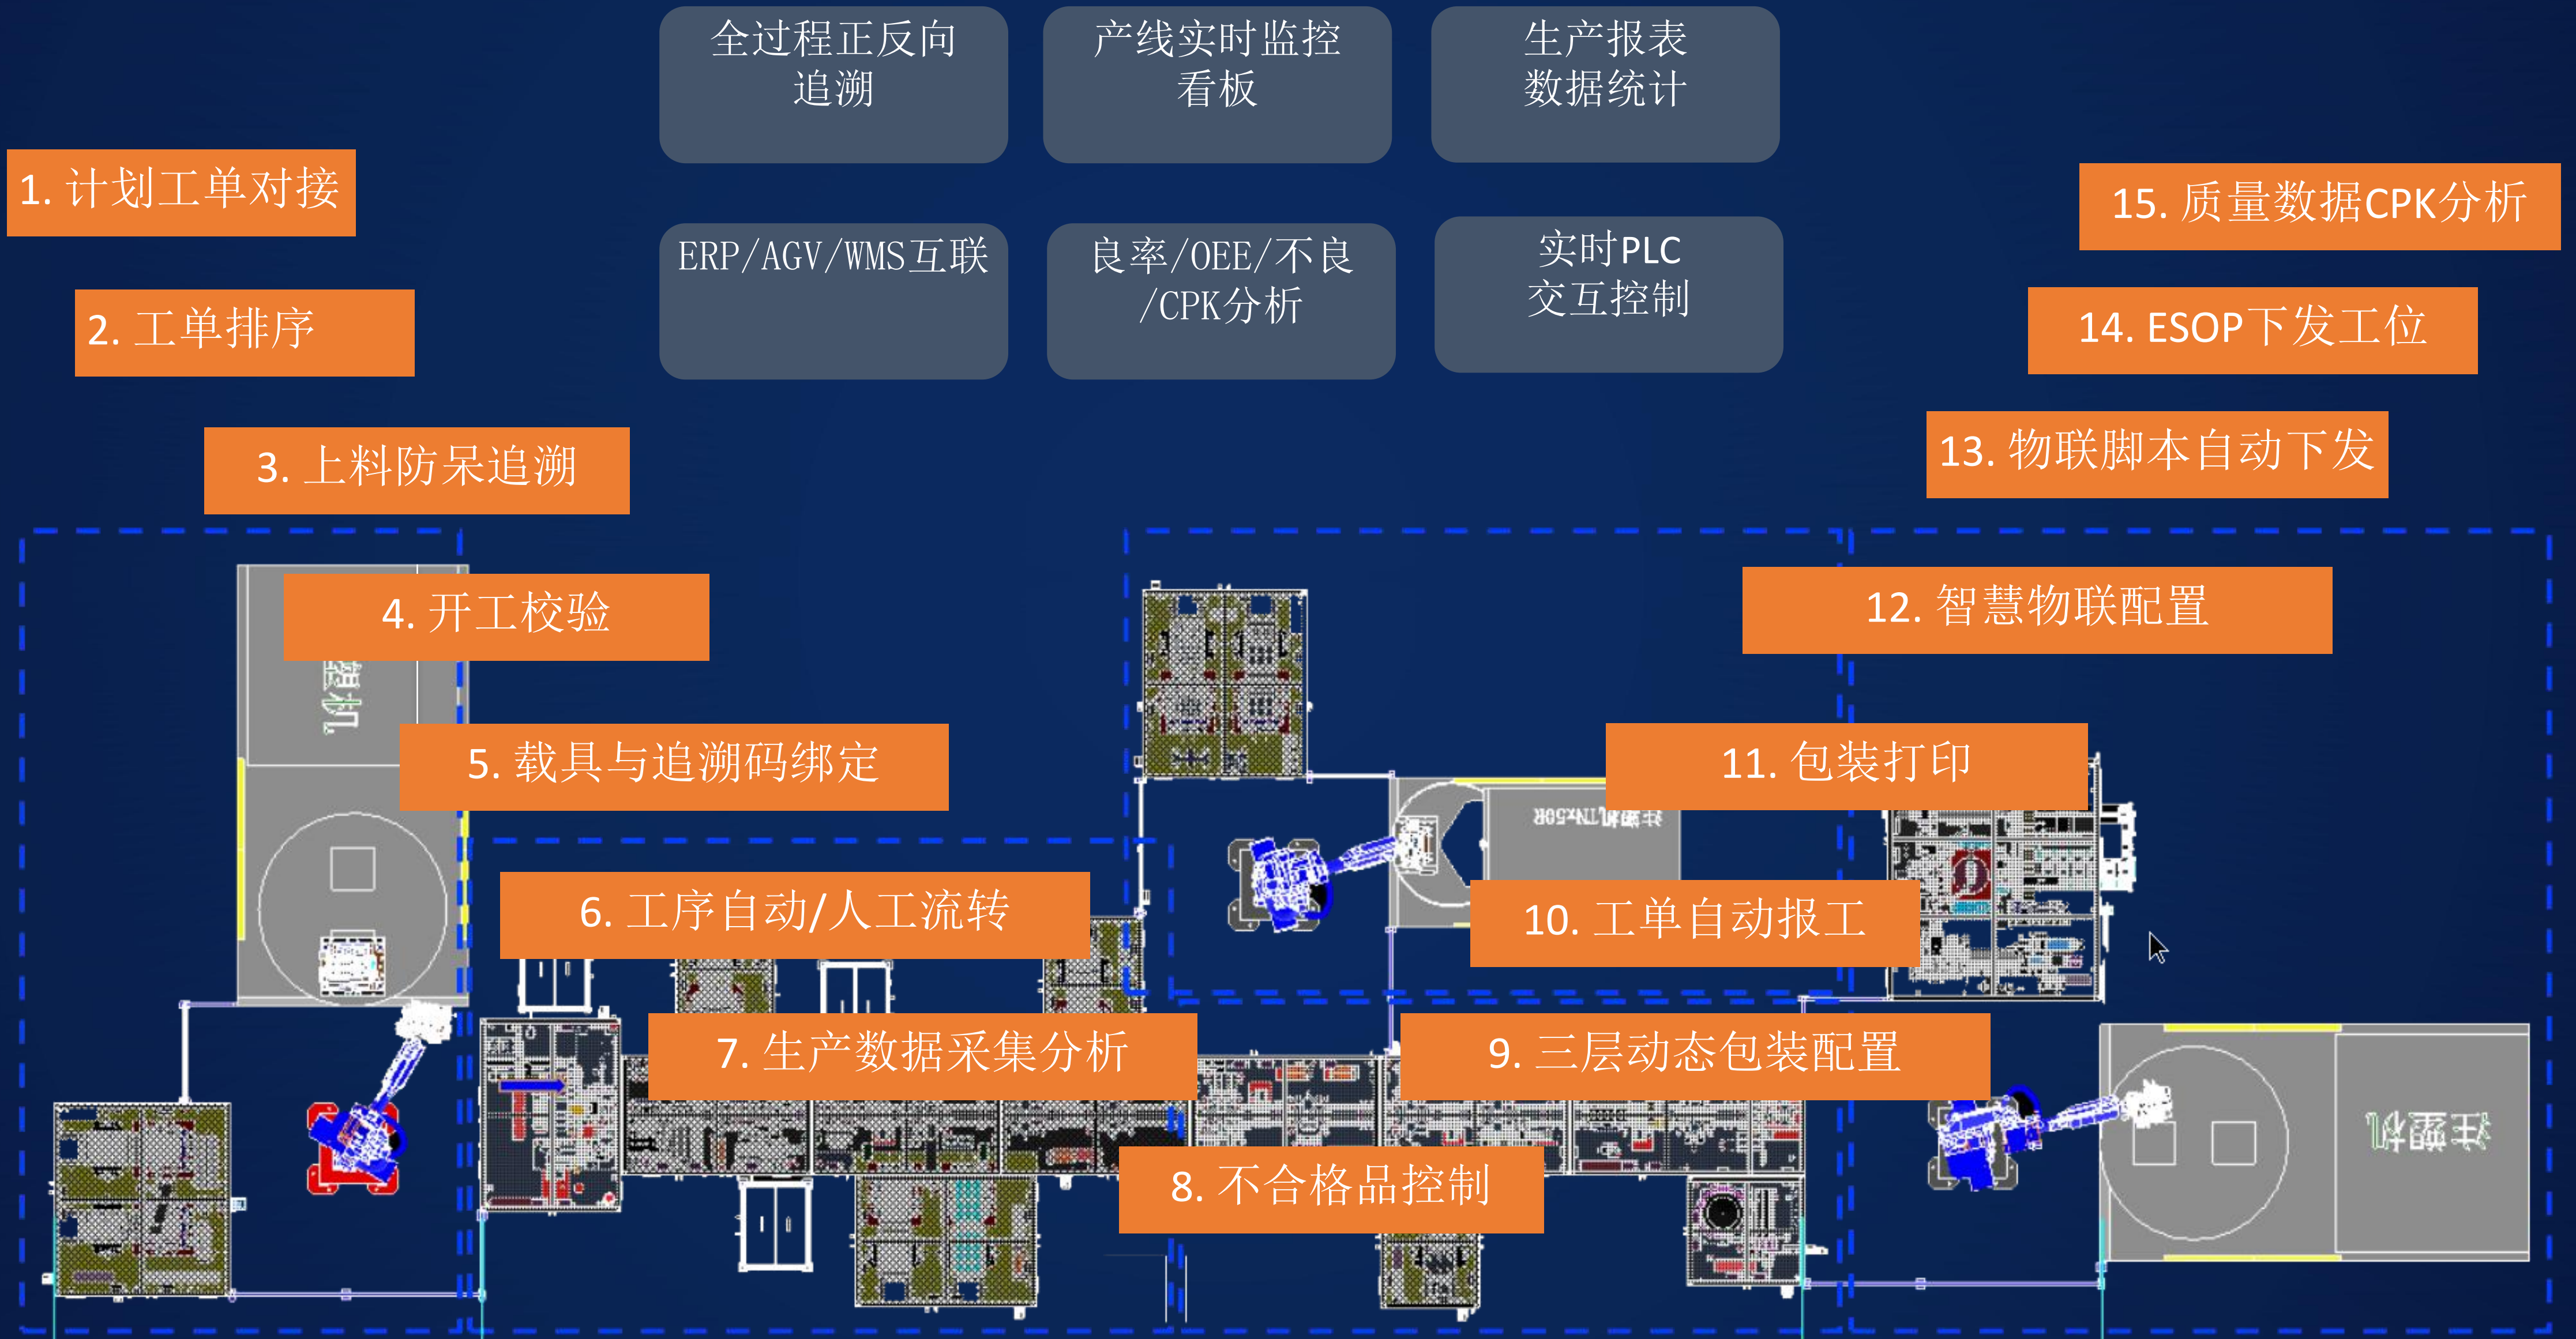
全过程正反向追溯

产线实时监控看板

生产报表数据统计

ERP/AGV/WMS互联

良率/OEE/不良/CPK分析

实时PLC交互控制

1. 计划工单对接

2. 工单排序

3. 上料防呆追溯

4. 开工校验

5. 载具与追溯码绑定

6. 工序自动/人工流转

7. 生产数据采集分析

8. 不合格品控制

9. 三层动态包装配置

10. 工单自动报工

11. 包装打印

12. 智慧物联配置

13. 物联脚本自动下发

14. ESOP下发工位

15. 质量数据CPK分析

注塑机

注塑机TN-50R

注塑机